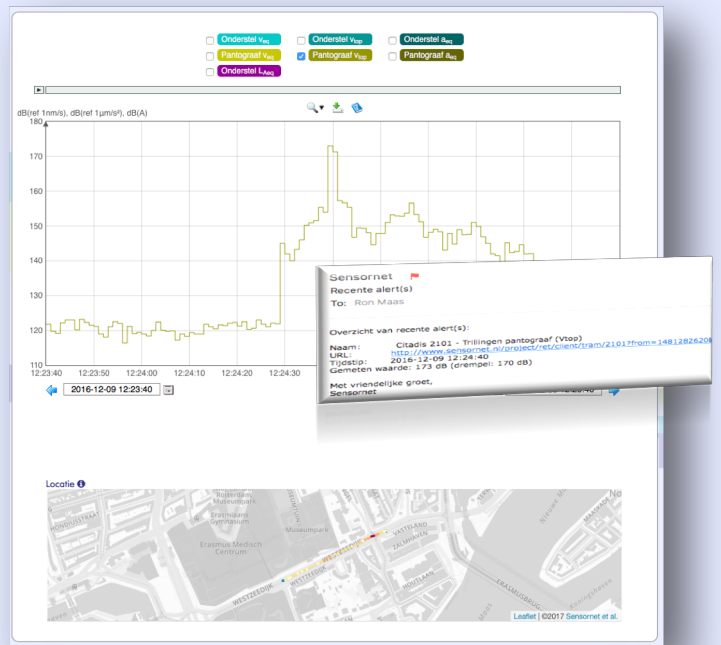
Onderstel $v_{eq}$
Onderstel $v_{top}$
Onderstel $a_{eq}$
Pantograaf $v_{eq}$
Pantograaf $v_{top}$
Pantograaf $a_{eq}$
Onderstel $L_{Aeq}$

dB(ref 1nm/s), dB(ref 1µm/s²), dB(A)

180
170
160
150
140
130
120
110

12:23:40
12:23:50
12:24:00
12:24:10
12:24:20
12:24:30

2016-12-09 12:23:40

12:23:50

Sensornet
Recente alert(s)
To: Ron Maas

Overzicht van recente alert(s):

Naam: Citadis 2101 - Trillingen pantograaf (Vtop)
URL: http://www.sensornet.nl/project/ret/client/tram/2101?from=1481282620
Tijdstip: 2016-12-09 12:24:40
Gemeten waarde: 173 dB (drempel: 170 dB)

Met vriendelijke groet,
Sensornet

Locatie

ROTTERDAM MUSEUMPARK
ERASMIANS GYMNASIUM
MUSEUMPARK
Erasmus Medisch Centrum
WESTZEEDIJK
WESTZEEDIJK
VESTLAND
ZALMHAVEN
ERASMUSBRUG

Leaflet | ©2017 Sensornet et al.